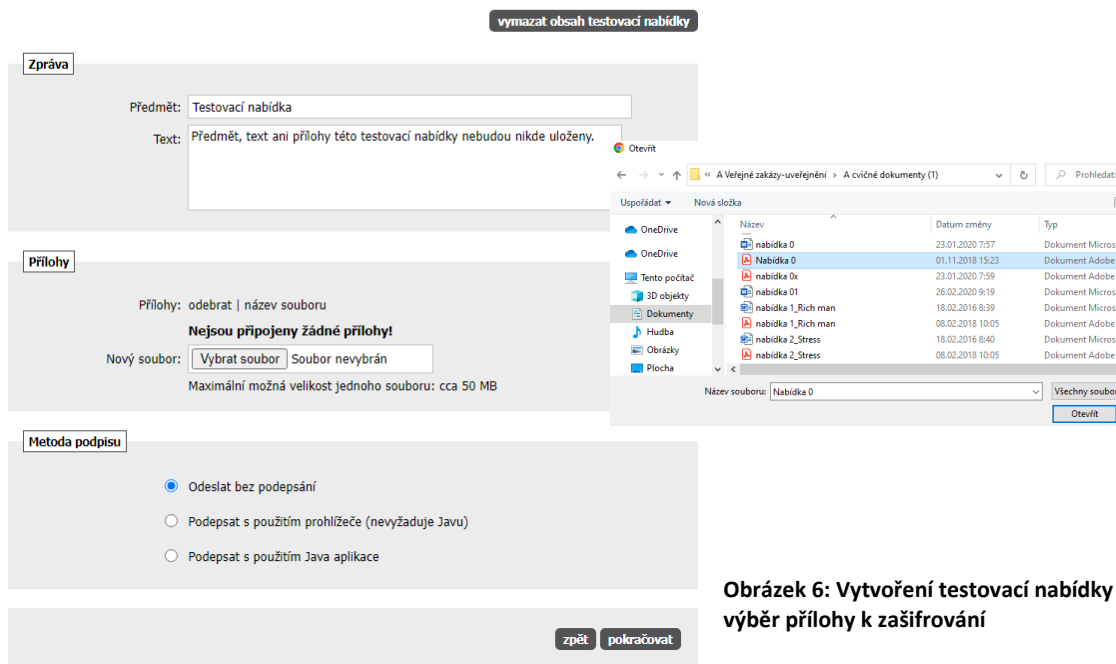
vymazat obsah testovací nabídky

Zpráva

Předmět: Testovací nabídka

Text: Předmět, text ani přílohy této testovací nabídky nebudou nikde uloženy.

Otevřít

« A Veřejné zakázky-uveřejnění > A cvičné dokumenty (1)

Prohledat

Uspořádat ▾ Nová složka

OneDrive
OneDrive
Tento počítač
3D objekty
Dokumenty
Hudba
Obrázky
Plocha

| Název | Datum změny | Typ |
|---|---|---|
| nabídka 0 | 23.01.2020 7:57 | Dokument Micros |
| Nabídka 0 | 01.11.2018 15:23 | Dokument Adobe |
| nabídka 0x | 23.01.2020 7:59 | Dokument Adobe |
| nabídka 01 | 26.02.2020 9:19 | Dokument Micros |
| nabídka 1_Rich man | 18.02.2016 8:39 | Dokument Micros |
| nabídka 1_Rich man | 08.02.2016 10:05 | Dokument Adobe |
| nabídka 2_Stress | 18.02.2016 8:40 | Dokument Micros |
| nabídka 2_Stress | 08.02.2016 10:05 | Dokument Adobe |

Název souboru: Nabídka 0

Všechny soubor

Otevřít

Přílohy

Přílohy: odebrat | název souboru

Nejsou připojeny žádné přílohy!

Nový soubor: Vybrat soubor Soubor nevybrán

Maximální možná velikost jednoho souboru: cca 50 MB

Metoda podpisu

Odeslat bez podepsání

Podepsat s použitím prohlížeče (nevyžaduje Javu)

Podepsat s použitím Java aplikace

Obrázek 6: Vytvoření testovací nabídky výběr přílohy k zašifrování

zpět pokračovat